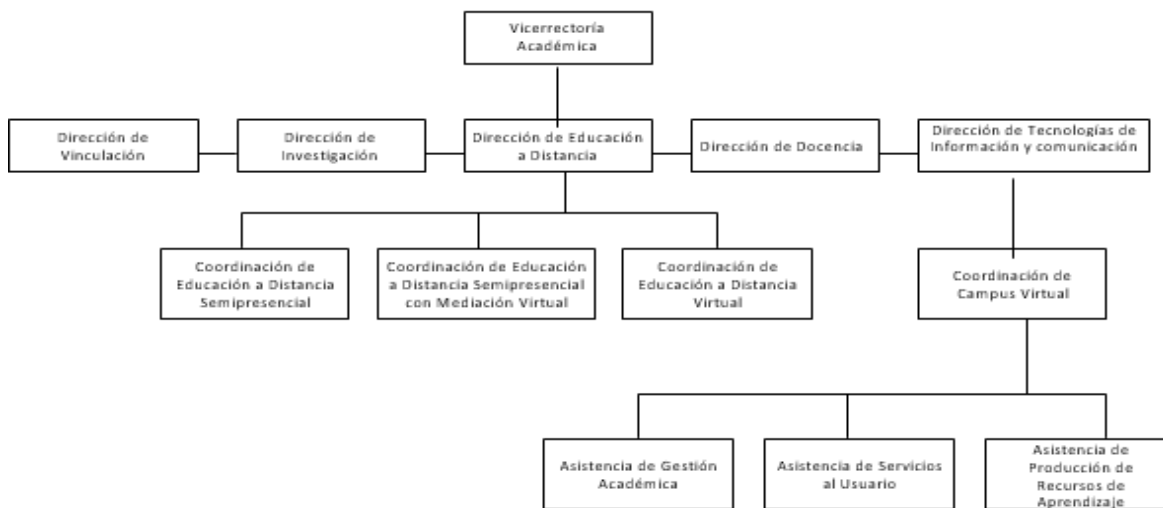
Vicerrectoría Académica

Dirección de Vinculación

Dirección de Investigación

Dirección de Educación a Distancia

Dirección de Docencia

Dirección de Tecnologías de Información y comunicación

Coordinación de Educación a Distancia Semipresencial

Coordinación de Educación a Distancia Semipresencial con Mediación Virtual

Coordinación de Educación a Distancia Virtual

Coordinación de Campus Virtual

Asistencia de Gestión Académica

Asistencia de Servicios al Usuario

Asistencia de Producción de Recursos de Aprendizaje